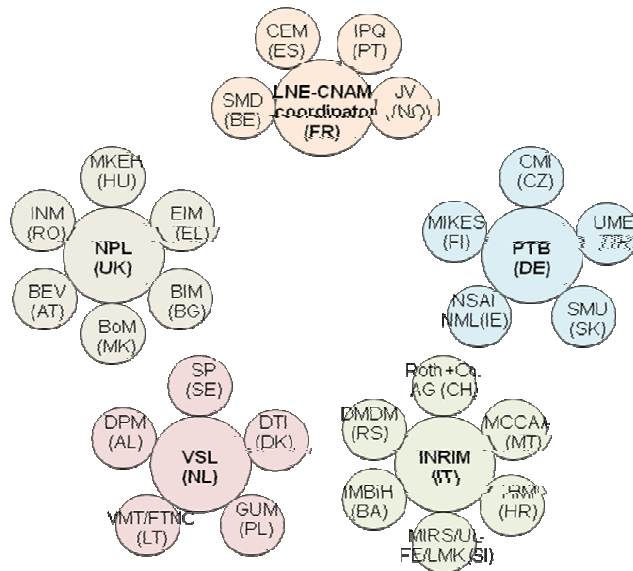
CEM
(ES)

IPQ
(PT)

SMD
(BE)

LNE-CNAM
coordinator
(FR)

JV
(NO)

MKEH
(HU)

INM
(RO)

NPL
(UK)

EIM
(EL)

BEV
(AT)

BIM
(BG)

BoM
(MK)

CMI
(CZ)

MIKES
(FI)

PTB
(DE)

UME
(TR)

NSAI
NML(IE)

SMU
(SK)

SP
(SE)

DPM
(AL)

VSL
(NL)

DTI
(DK)

VMT/FTMC
(LT)

GUM
(PL)

Roth+Co.
AG (CH)

DMDM
(RS)

INRIM
(IT)

MCCAA
(MT)

IMBiH
(BA)

HMI
(HR)

MIRS/UL-
FE/LMK (SI)